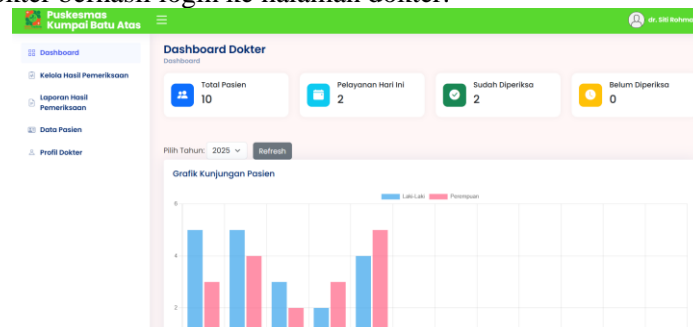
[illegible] berhasil login ke halaman dokter.

Puskesmas Kumpai Batu Atas

dr. Siti Rohma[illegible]

Dashboard
Kelola Hasil Pemeriksaan
Laporan Hasil Pemeriksaan
Data Pasien
Profil Dokter

Dashboard Dokter
Dashboard

Total Pasien
10

Pelayanan Hari Ini
2

Sudah Diperiksa
2

Belum Diperiksa
0

Pilih Tahun: 2025
Refresh

Grafik Kunjungan Pasien

Laki-Laki
Perempuan

6
4
2